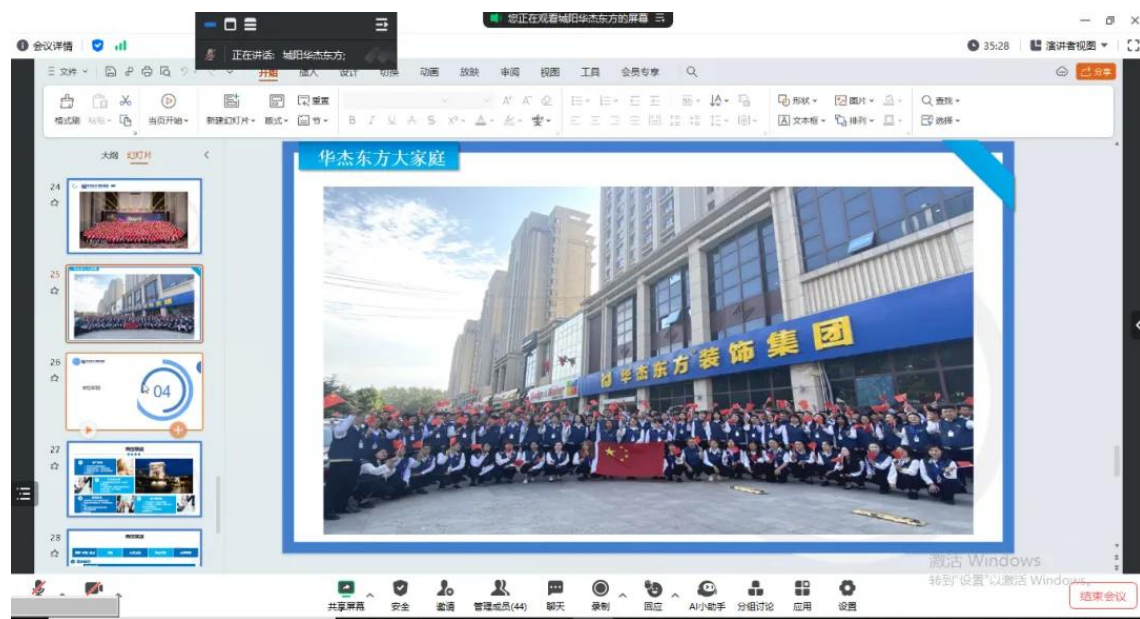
您正在观看城阳华杰东方的屏幕

正在讲话：城阳华杰东方；

会议详情

35:28 演讲者视图

三 文件 开始 插入 设计 切换 动画 放映 审阅 视图 工具 会员专享

分享

格式刷 粘贴 当页开始 新建幻灯片 版式 节 重置 形状 图片 查找 文本框 排列 选择

大纲 幻灯片

24

25

26

04

27

28

华杰东方大家庭

华杰东方装饰集团

激活 Windows
转到"设置"以激活 Windows。

共享屏幕 安全 邀请 管理成员(44) 聊天 录制 回应 AI小助手 分组讨论 应用 设置

结束会议